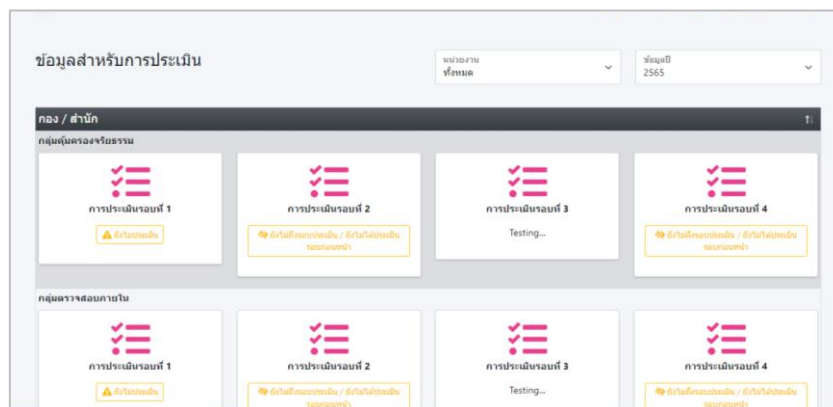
ข้อมูลสำหรับการประเมิน

หน่วยงาน
ทั้งหมด

ข้อมูลปี
2565

กอง / สำนัก

กลุ่มคุ้มครองจริยธรรม

การประเมินรอบที่ 1

ยังไม่ประเมิน

การประเมินรอบที่ 2

ยังไม่ถึงรอบประเมิน / ยังไม่ได้ประเมินรอบก่อนหน้า

การประเมินรอบที่ 3

Testing...

การประเมินรอบที่ 4

ยังไม่ถึงรอบประเมิน / ยังไม่ได้ประเมินรอบก่อนหน้า

กลุ่มตรวจสอบภายใน

การประเมินรอบที่ 1

ยังไม่ประเมิน

การประเมินรอบที่ 2

ยังไม่ถึงรอบประเมิน / ยังไม่ได้ประเมินรอบก่อนหน้า

การประเมินรอบที่ 3

Testing...

การประเมินรอบที่ 4

ยังไม่ถึงรอบประเมิน / ยังไม่ได้ประเมินรอบก่อนหน้า